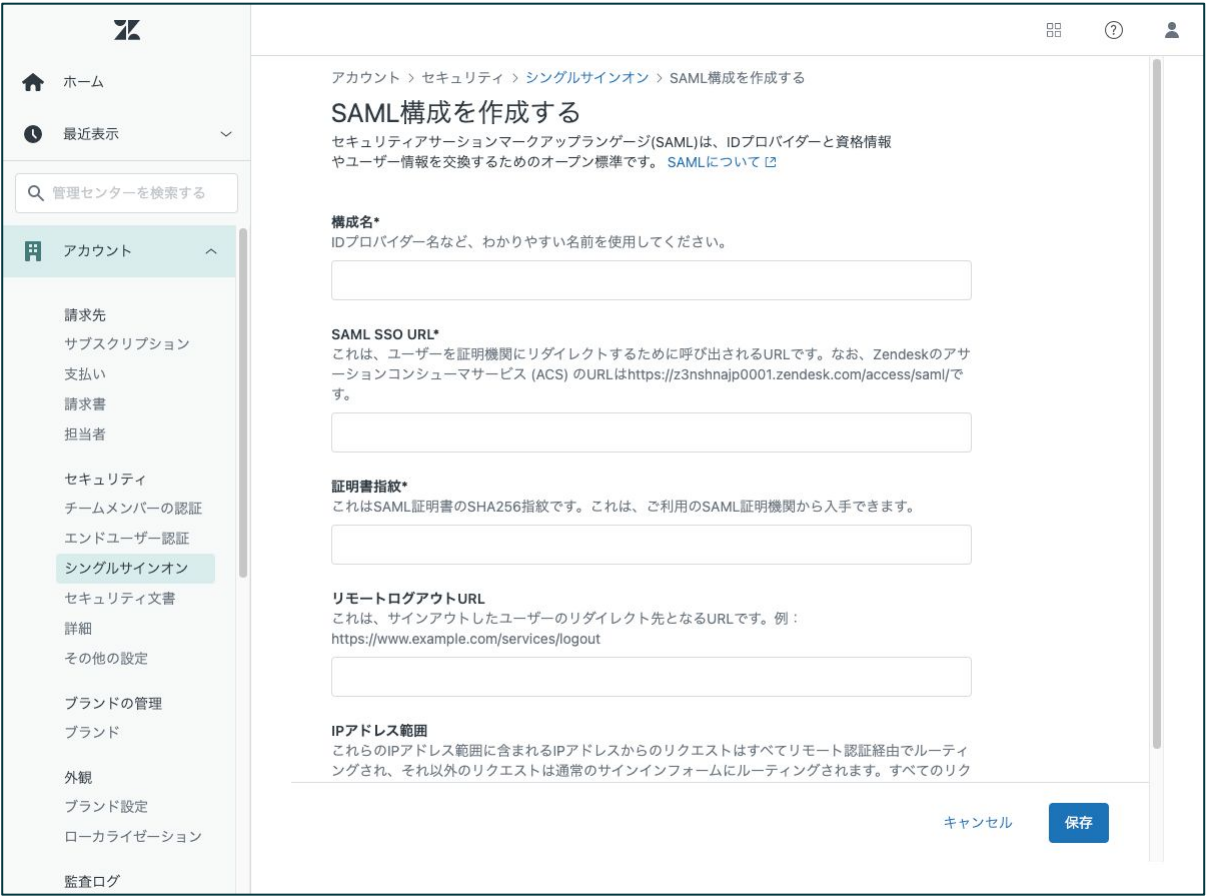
ホーム

最近表示

管理センターを検索する

アカウント

請求先
サブスクリプション
支払い
請求書
担当者

セキュリティ
チームメンバーの認証
エンドユーザー認証
シングルサインオン
セキュリティ文書
詳細
その他の設定

ブランドの管理
ブランド

外観
ブランド設定
ローカライゼーション

監査ログ

アカウント > セキュリティ > シングルサインオン > SAML構成を作成する

SAML構成を作成する

セキュリティアサーションマークアップランゲージ(SAML)は、IDプロバイダーと資格情報やユーザー情報を交換するためのオープン標準です。 SAMLについて

構成名*
IDプロバイダー名など、わかりやすい名前を使用してください。

SAML SSO URL*
これは、ユーザーを証明機関にリダイレクトするために呼び出されるURLです。なお、Zendeskのアサーションコンシューマサービス (ACS) のURLはhttps://z3nshnajp0001.zendesk.com/access/saml/です。

証明書指紋*
これはSAML証明書のSHA256指紋です。これは、ご利用のSAML証明機関から入手できます。

リモートログアウトURL
これは、サインアウトしたユーザーのリダイレクト先となるURLです。例：https://www.example.com/services/logout

IPアドレス範囲
これらのIPアドレス範囲に含まれるIPアドレスからのリクエストはすべてリモート認証経由でルーティングされ、それ以外のリクエストは通常のサインインフォームにルーティングされます。すべてのリク

キャンセル 保存